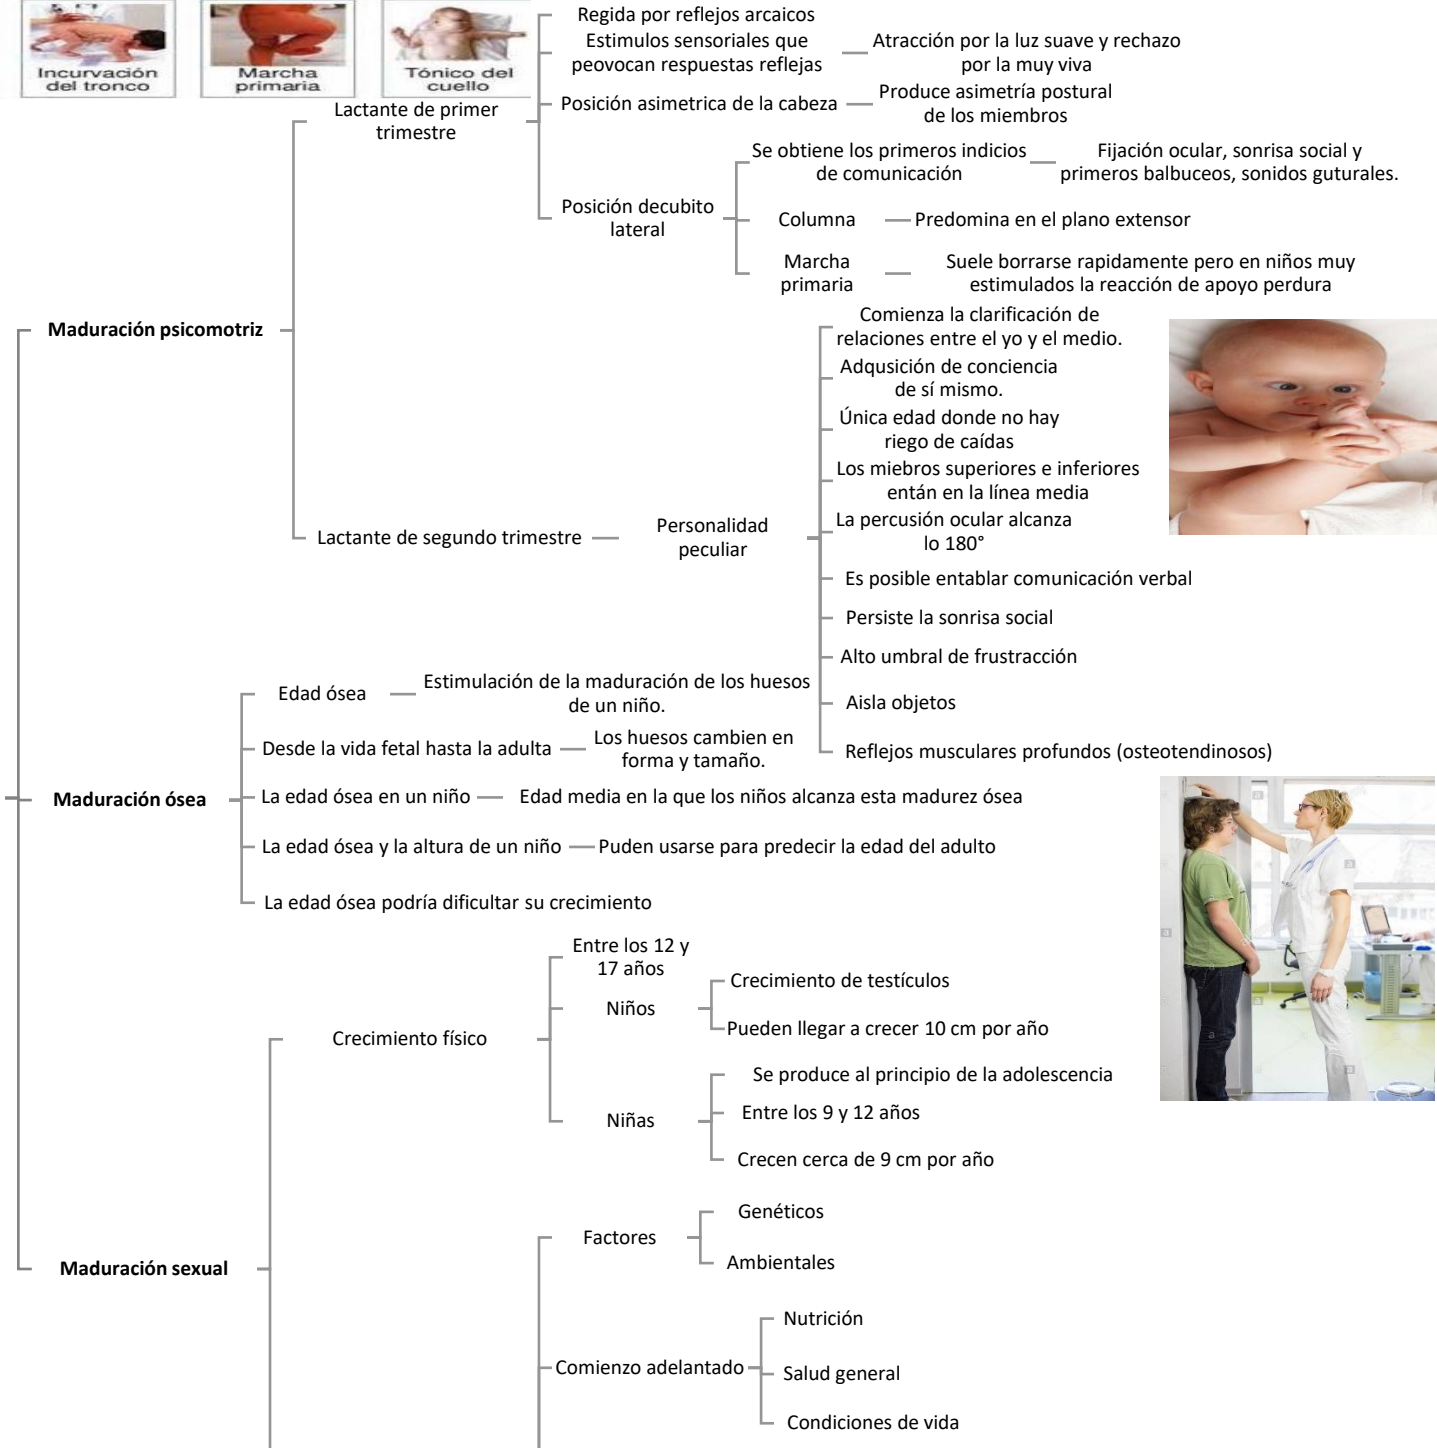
Incurvación del tronco
Marcha primaria
Tónico del cuello

Maduración psicomotriz

Lactante de primer trimestre

Regida por reflejos arcaicos

Estimulos sensoriales que peovocan respuestas reflejas — Atracción por la luz suave y rechazo por la muy viva

Posición asimetrica de la cabeza — Produce asimetría postural de los miembros

Posición decubito lateral

Se obtiene los primeros indicios de comunicación — Fijación ocular, sonrisa social y primeros balbuceos, sonidos guturales.

Columna — Predomina en el plano extensor

Marcha primaria — Suele borrarse rapidamente pero en niños muy estimulados la reacción de apoyo perdura

Lactante de segundo trimestre — Personalidad peculiar

Comienza la clarificación de relaciones entre el yo y el medio.

Adqusición de conciencia de sí mismo.

Única edad donde no hay riego de caídas

Los miebros superiores e inferiores entán en la línea media

La percusión ocular alcanza lo 180°

Es posible entablar comunicación verbal

Persiste la sonrisa social

Alto umbral de frustracción

Aisla objetos

Reflejos musculares profundos (osteotendinosos)

Maduración ósea

Edad ósea — Estimulación de la maduración de los huesos de un niño.

Desde la vida fetal hasta la adulta — Los huesos cambien en forma y tamaño.

La edad ósea en un niño — Edad media en la que los niños alcanza esta madurez ósea

La edad ósea y la altura de un niño — Puden usarse para predecir la edad del adulto

La edad ósea podría dificultar su crecimiento

Maduración sexual

Crecimiento físico

Entre los 12 y 17 años

Niños

Crecimiento de testículos

Pueden llegar a crecer 10 cm por año

Niñas

Se produce al principio de la adolescencia

Entre los 9 y 12 años

Crecen cerca de 9 cm por año

Factores

Genéticos

Ambientales

Comienzo adelantado

Nutrición

Salud general

Condiciones de vida